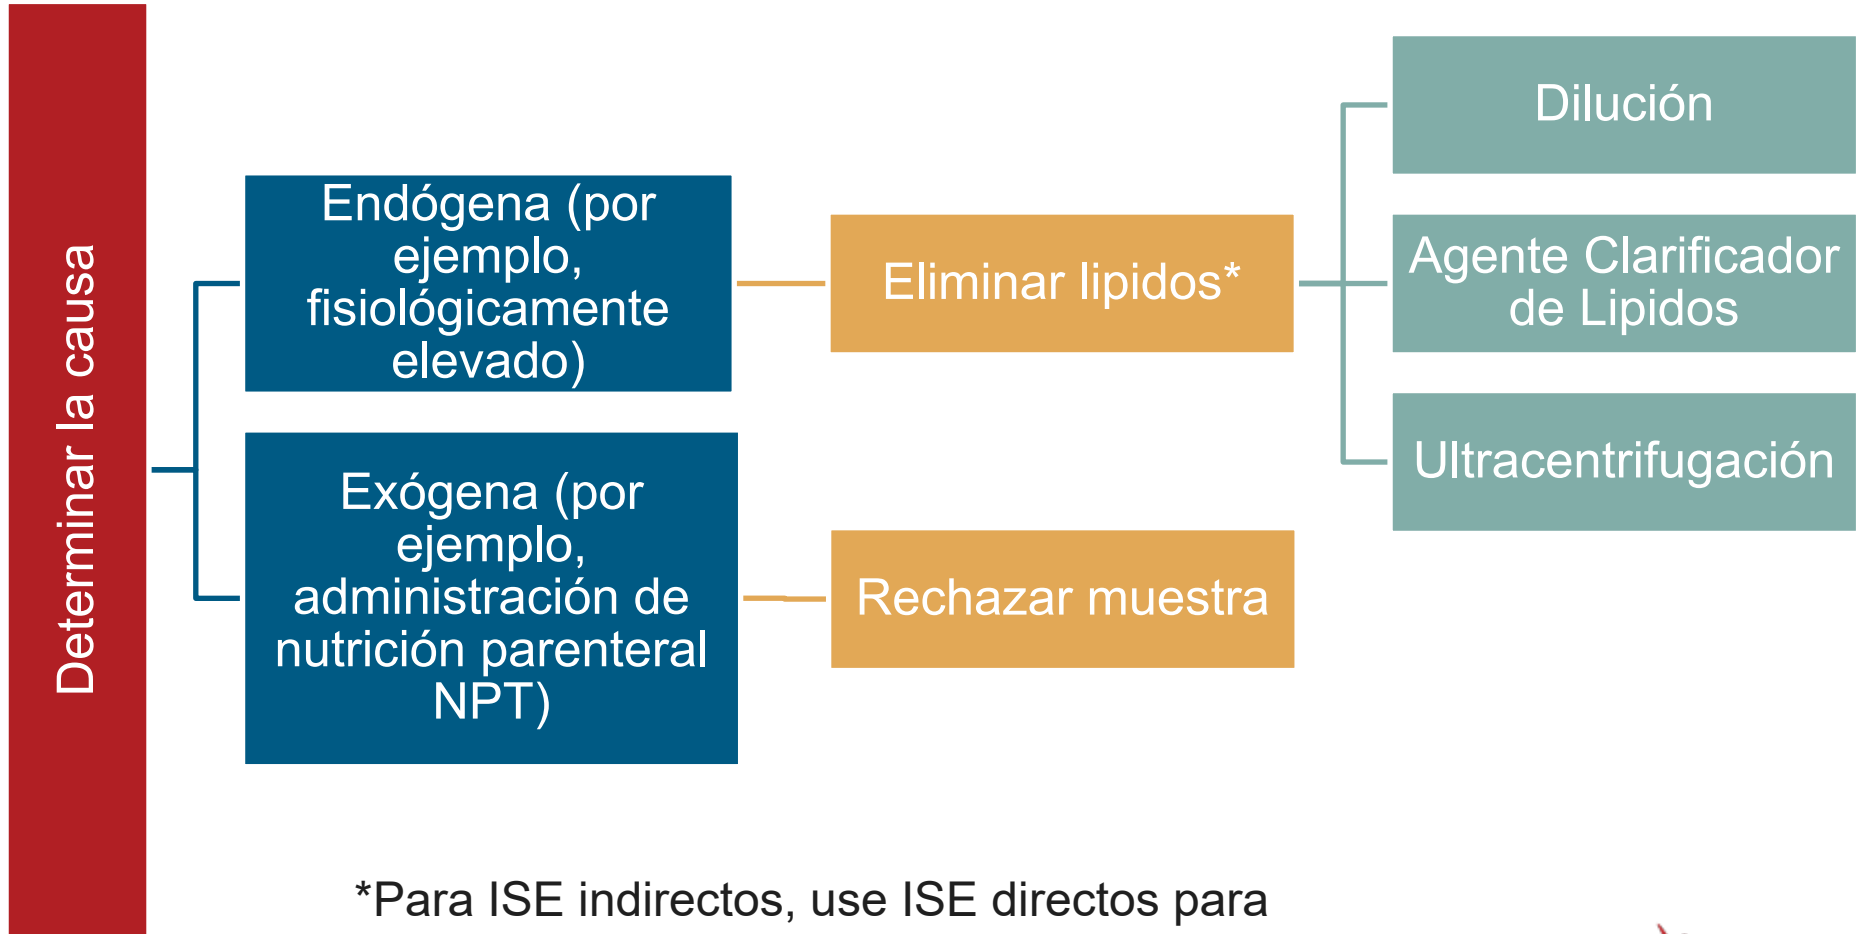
Determinar la causa

Endógena (por ejemplo, fisiológicamente elevado)

Exógena (por ejemplo, administración de nutrición parenteral NPT)

Eliminar lipidos*

Rechazar muestra

Dilución

Agente Clarificador de Lipidos

Ultracentrifugación

*Para ISE indirectos, use ISE directos para